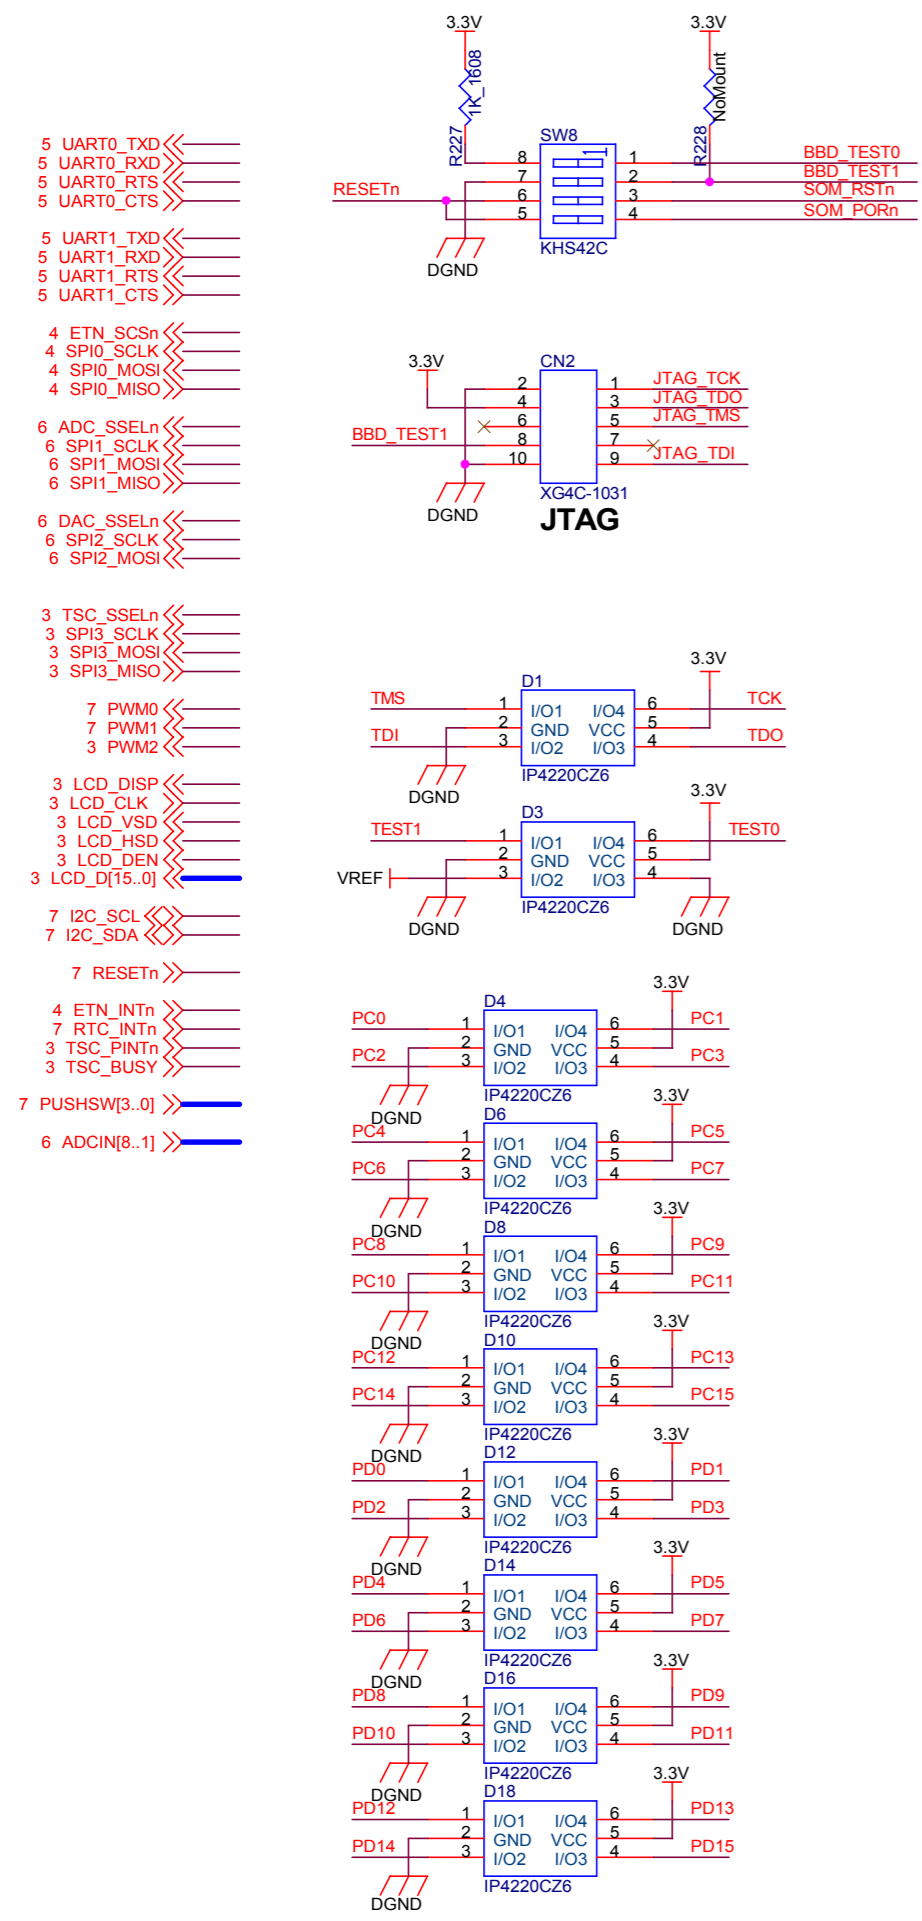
5 UART0_TXD
5 UART0_RXD
5 UART0_RTS
5 UART0_CTS

5 UART1_TXD
5 UART1_RXD
5 UART1_RTS
5 UART1_CTS

4 ETN_SCSn
4 SPI0_SCLK
4 SPI0_MOSI
4 SPI0_MISO

6 ADC_SSELn
6 SPI1_SCLK
6 SPI1_MOSI
6 SPI1_MISO

6 DAC_SSELn
6 SPI2_SCLK
6 SPI2_MOSI

3 TSC_SSELn
3 SPI3_SCLK
3 SPI3_MOSI
3 SPI3_MISO

7 PWM0
7 PWM1
3 PWM2

3 LCD_DISP
3 LCD_CLK
3 LCD_VSD
3 LCD_HSD
3 LCD_DEN
3 LCD_D[15..0]

7 I2C_SCL
7 I2C_SDA

7 RESETn

4 ETN_INTn
7 RTC_INTn
3 TSC_PINTn
3 TSC_BUSY

7 PUSHSW[3..0]

6 ADCIN[8..1]

3.3V
R227
1K_1608
3.3V
R228
NoMount
SW8
RESETn
8 7 6 5
1 2 3 4
KHS42C
DGND
BBD_TEST0
BBD_TEST1
SOM_RSTn
SOM_PORn

3.3V
CN2
2 4 6 8 10
1 3 5 7 9
BBD_TEST1
JTAG_TCK
JTAG_TDO
JTAG_TMS
JTAG_TDI
DGND
XG4C-1031
JTAG

3.3V
D1
TMS
TDI
1 2 3
I/O1 GND I/O2
I/O4 VCC I/O3
6 5 4
TCK
TDO
DGND
IP4220CZ6

3.3V
D3
TEST1
VREF
1 2 3
I/O1 GND I/O2
I/O4 VCC I/O3
6 5 4
TEST0
DGND
DGND
IP4220CZ6

3.3V
D4
PC0
PC2
1 2 3
I/O1 GND I/O2
I/O4 VCC I/O3
6 5 4
PC1
PC3
DGND
IP4220CZ6

3.3V
D6
PC4
PC6
1 2 3
I/O1 GND I/O2
I/O4 VCC I/O3
6 5 4
PC5
PC7
DGND
IP4220CZ6

3.3V
D8
PC8
PC10
1 2 3
I/O1 GND I/O2
I/O4 VCC I/O3
6 5 4
PC9
PC11
DGND
IP4220CZ6

3.3V
D10
PC12
PC14
1 2 3
I/O1 GND I/O2
I/O4 VCC I/O3
6 5 4
PC13
PC15
DGND
IP4220CZ6

3.3V
D12
PD0
PD2
1 2 3
I/O1 GND I/O2
I/O4 VCC I/O3
6 5 4
PD1
PD3
DGND
IP4220CZ6

3.3V
D14
PD4
PD6
1 2 3
I/O1 GND I/O2
I/O4 VCC I/O3
6 5 4
PD5
PD7
DGND
IP4220CZ6

3.3V
D16
PD8
PD10
1 2 3
I/O1 GND I/O2
I/O4 VCC I/O3
6 5 4
PD9
PD11
DGND
IP4220CZ6

3.3V
D18
PD12
PD14
1 2 3
I/O1 GND I/O2
I/O4 VCC I/O3
6 5 4
PD13
PD15
IP4220CZ6
DGND